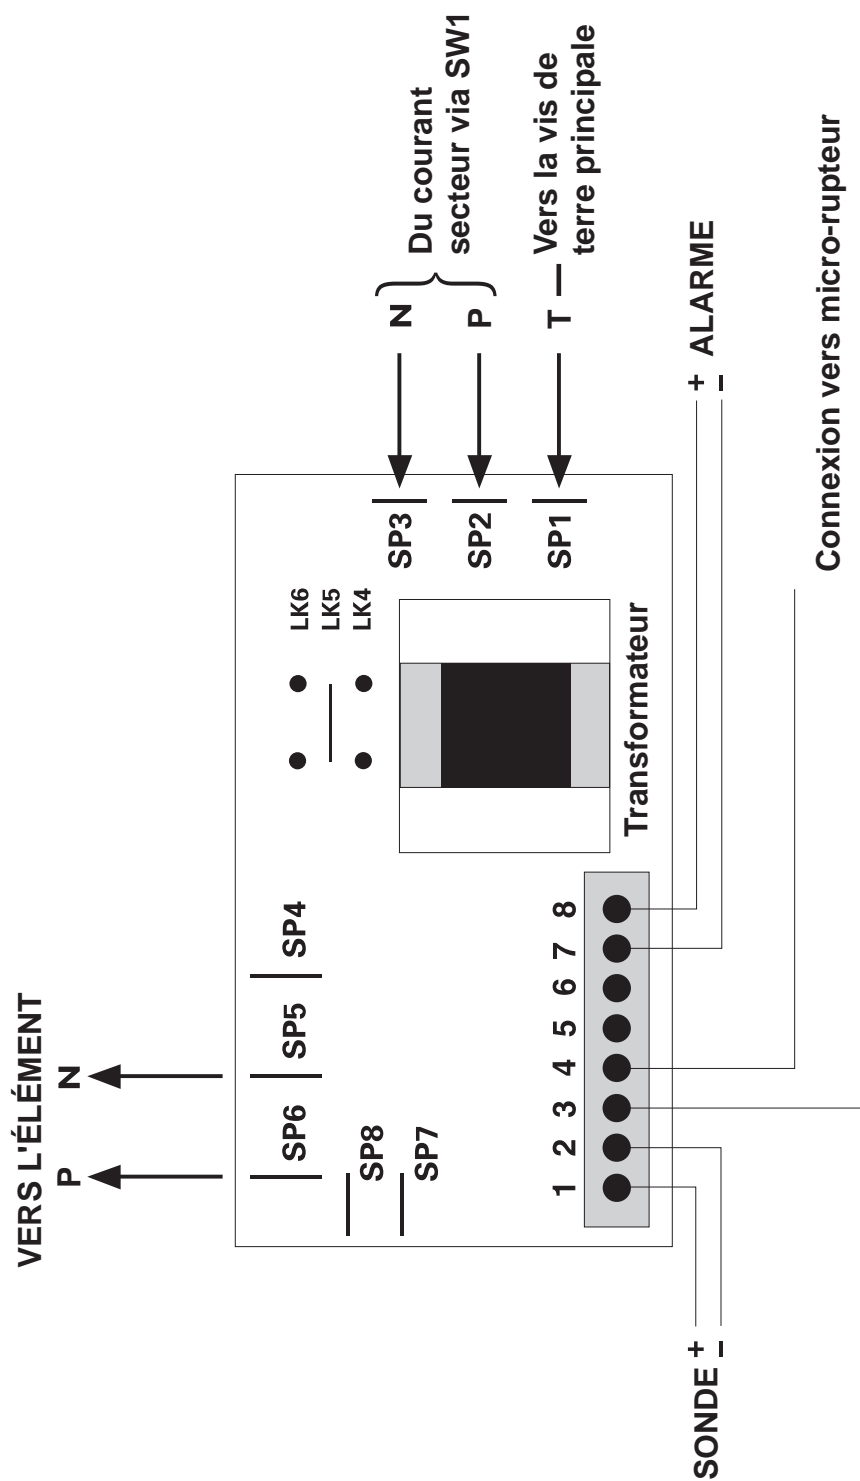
Du courant secteur via SW1

Vers la vis de terre principale

N
P
T

+ ALARME
–

Connexion vers micro-rupteur

SP3
SP2
SP1

LK6
LK5
LK4

Transformateur

VERS L'ÉLÉMENT
P N

SP4
SP5
SP6
SP8
SP7

8 7 6 5 4 3 2 1

SONDE + –